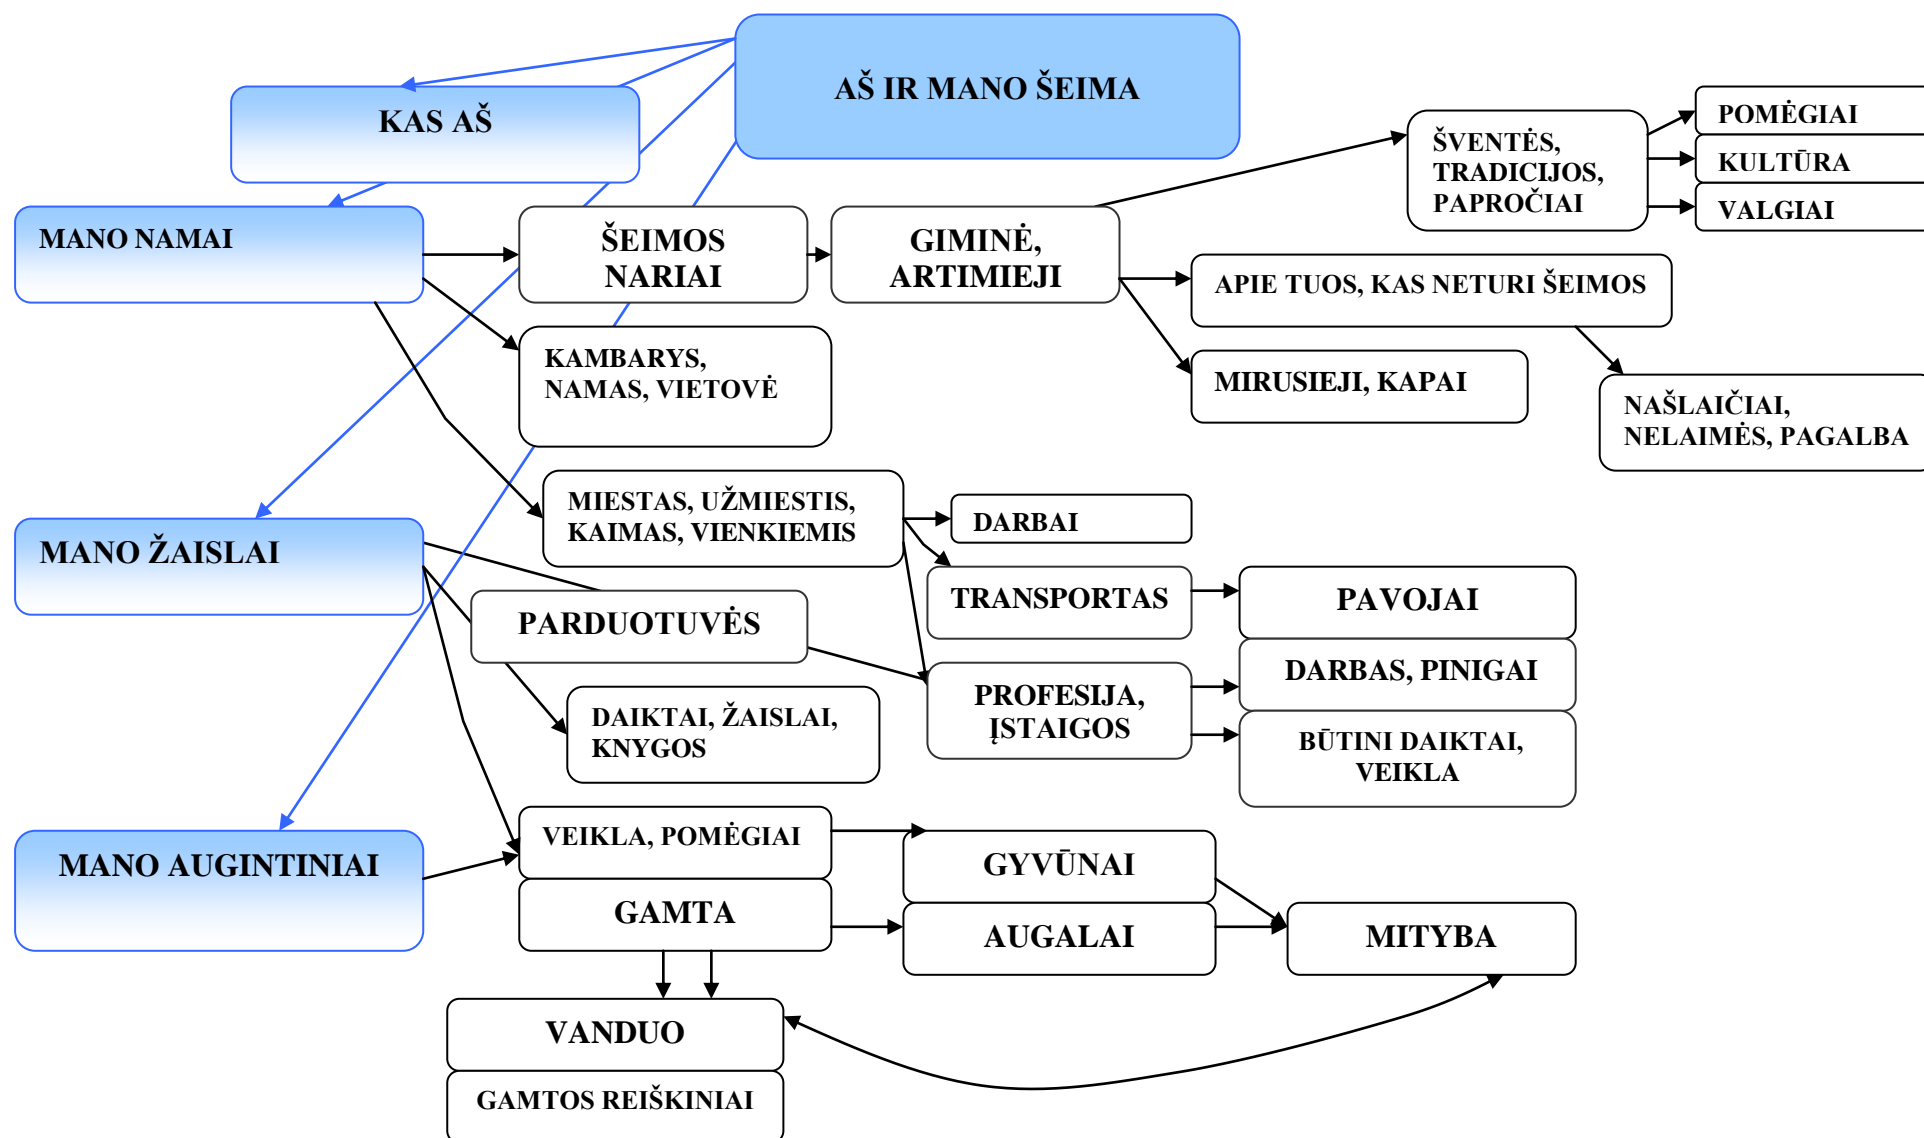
AŠ IR MANO ŠEIMA

KAS AŠ

MANO NAMAI

ŠEIMOS NARIAI

GIMINĖ, ARTIMIEJI

ŠVENTĖS, TRADICIJOS, PAPROČIAI

POMĖGIAI

KULTŪRA

VALGIAI

APIE TUOS, KAS NETURI ŠEIMOS

MIRUSIEJI, KAPAI

NAŠLAIČIAI, NELAIMĖS, PAGALBA

KAMBARYS, NAMAS, VIETOVĖ

MIESTAS, UŽMIESTIS, KAIMAS, VIENKIEMIS

DARBAI

TRANSPORTAS

PAVOJAI

MANO ŽAISLAI

PARDUOTUVĖS

DARBAS, PINIGAI

PROFESIJA, ĮSTAIGOS

BŪTINI DAIKTAI, VEIKLA

DAIKTAI, ŽAISLAI, KNYGOS

VEIKLA, POMĖGIAI

MANO AUGINTINIAI

GYVŪNAI

GAMTA

AUGALAI

MITYBA

VANDUO

GAMTOS REIŠKINIAI